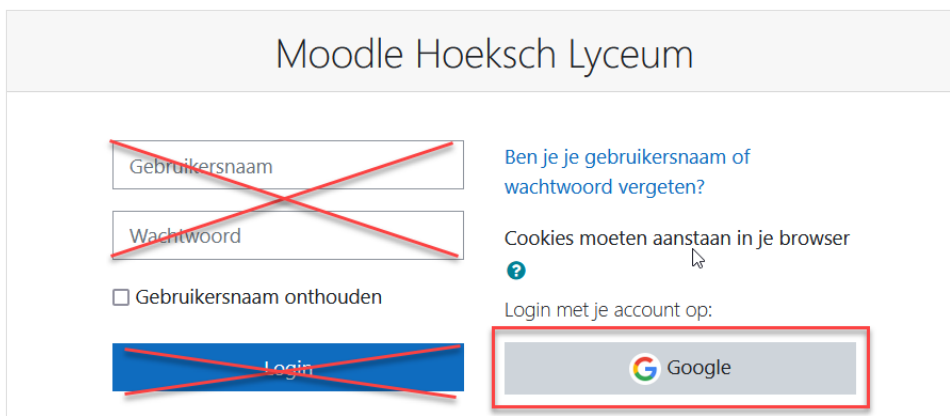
Moodle Hoeksch Lyceum

Gebruikersnaam

Wachtwoord

Gebruikersnaam onthouden

Login

Ben je je gebruikersnaam of wachtwoord vergeten?

Cookies moeten aanstaan in je browser

Login met je account op:

Google